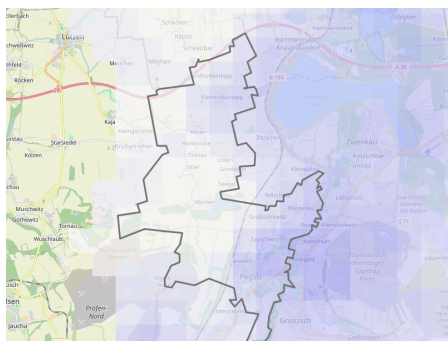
Ellerbach
Lützen
Schweßwitz
Meuchen
Schkölen
Rapitz
Schkeitbar
Hartmannsdorf
Zöbigker
Knautnaundorf
B 186
A 38
Röcken
Kulkwitz
Großdalzig
Kleindalzig
Kitzen
Kötzschau
Raja
Kleingörschen
Großgörschen
Hohenlohe
Thesau
Starsiedel
Sittel
Löben
Scheidens
Eisdorf
Zwenkau
Zitzschen
Kötzen
Muschwitz
Werben
Kleinliebenau
Göthewitz
Tornau
Großschkorlopp
Wuschlaub
Profen-Nord
Pegau
Groitzsch
Zauschwitz
Audigast
Jauchen
Elsen